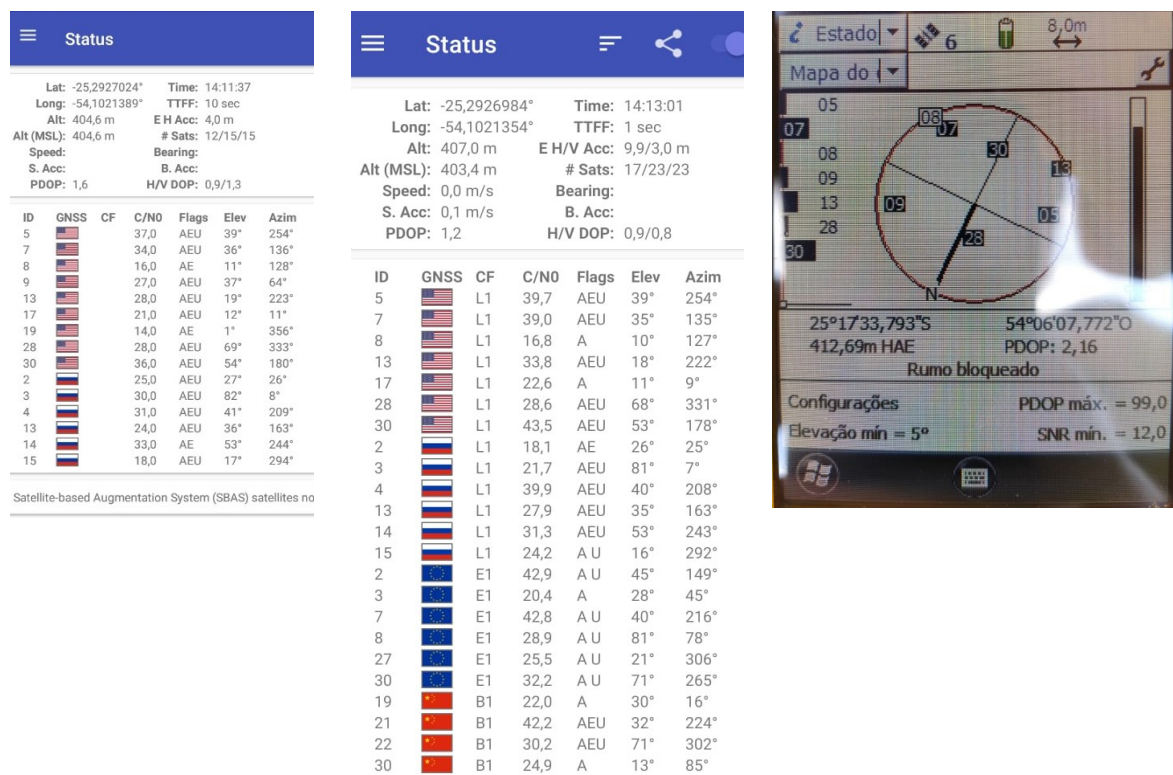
Status

Lat: -25,2927024° Time: 14:11:37
Long: -54,1021389° TTFF: 10 sec
Alt: 404,6 m E H Acc: 4,0 m
Alt (MSL): 404,6 m # Sats: 12/15/15
Speed: Bearing:
S. Acc: B. Acc:
PDOP: 1,6 H/V DOP: 0,9/1,3

| ID | GNSS | CF | C/N0 | Flags | Elev | Azim |
|---|---|---|---|---|---|---|
| 5 | | | 37,0 | AEU | 39° | 254° |
| 7 | | | 34,0 | AEU | 36° | 136° |
| 8 | | | 16,0 | AE | 11° | 128° |
| 9 | | | 27,0 | AEU | 37° | 64° |
| 13 | | | 28,0 | AEU | 19° | 223° |
| 17 | | | 21,0 | AEU | 12° | 11° |
| 19 | | | 14,0 | AE | 1° | 356° |
| 28 | | | 28,0 | AEU | 69° | 333° |
| 30 | | | 36,0 | AEU | 54° | 180° |
| 2 | | | 25,0 | AEU | 27° | 26° |
| 3 | | | 30,0 | AEU | 82° | 8° |
| 4 | | | 31,0 | AEU | 41° | 209° |
| 13 | | | 24,0 | AEU | 36° | 163° |
| 14 | | | 33,0 | AE | 53° | 244° |
| 15 | | | 18,0 | AEU | 17° | 294° |

Satellite-based Augmentation System (SBAS) satellites no

Status

Lat: -25,2926984° Time: 14:13:01
Long: -54,1021354° TTFF: 1 sec
Alt: 407,0 m E H/V Acc: 9,9/3,0 m
Alt (MSL): 403,4 m # Sats: 17/23/23
Speed: 0,0 m/s Bearing:
S. Acc: 0,1 m/s B. Acc:
PDOP: 1,2 H/V DOP: 0,9/0,8

| ID | GNSS | CF | C/N0 | Flags | Elev | Azim |
|---|---|---|---|---|---|---|
| 5 | | L1 | 39,7 | AEU | 39° | 254° |
| 7 | | L1 | 39,0 | AEU | 35° | 135° |
| 8 | | L1 | 16,8 | A | 10° | 127° |
| 13 | | L1 | 33,8 | AEU | 18° | 222° |
| 17 | | L1 | 22,6 | A | 11° | 9° |
| 28 | | L1 | 28,6 | AEU | 68° | 331° |
| 30 | | L1 | 43,5 | AEU | 53° | 178° |
| 2 | | L1 | 18,1 | AE | 26° | 25° |
| 3 | | L1 | 21,7 | AEU | 81° | 7° |
| 4 | | L1 | 39,9 | AEU | 40° | 208° |
| 13 | | L1 | 27,9 | AEU | 35° | 163° |
| 14 | | L1 | 31,3 | AEU | 53° | 243° |
| 15 | | L1 | 24,2 | A U | 16° | 292° |
| 2 | | E1 | 42,9 | A U | 45° | 149° |
| 3 | | E1 | 20,4 | A | 28° | 45° |
| 7 | | E1 | 42,8 | A U | 40° | 216° |
| 8 | | E1 | 28,9 | A U | 81° | 78° |
| 27 | | E1 | 25,5 | A U | 21° | 306° |
| 30 | | E1 | 32,2 | A U | 71° | 265° |
| 19 | | B1 | 22,0 | A | 30° | 16° |
| 21 | | B1 | 42,2 | AEU | 32° | 224° |
| 22 | | B1 | 30,2 | AEU | 71° | 302° |
| 30 | | B1 | 24,9 | A | 13° | 85° |

Estado 6 8,0m
Mapa do
05
07
08
09
13
28
30
08 07 30 13 09 05 28 N
25°17'33,793"S 54°06'07,772"O
412,69m HAE PDOP: 2,16
Rumo bloqueado
Configurações PDOP máx. = 99,0
Elevação mín = 5° SNR mín. = 12,0